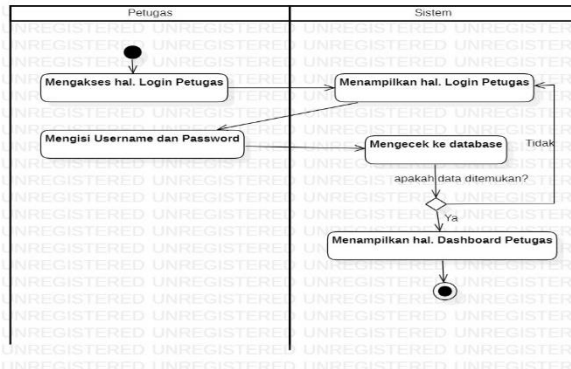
| Petugas | Sistem |
|---|---|

Mengakses hal. Login Petugas

Menampilkan hal. Login Petugas

Mengisi Username dan Password

Mengecek ke database

Tidak

apakah data ditemukan?

Ya

Menampilkan hal. Dashboard Petugas

UNREGISTERED UNREGISTERED UNREGISTERED UNREGISTERED